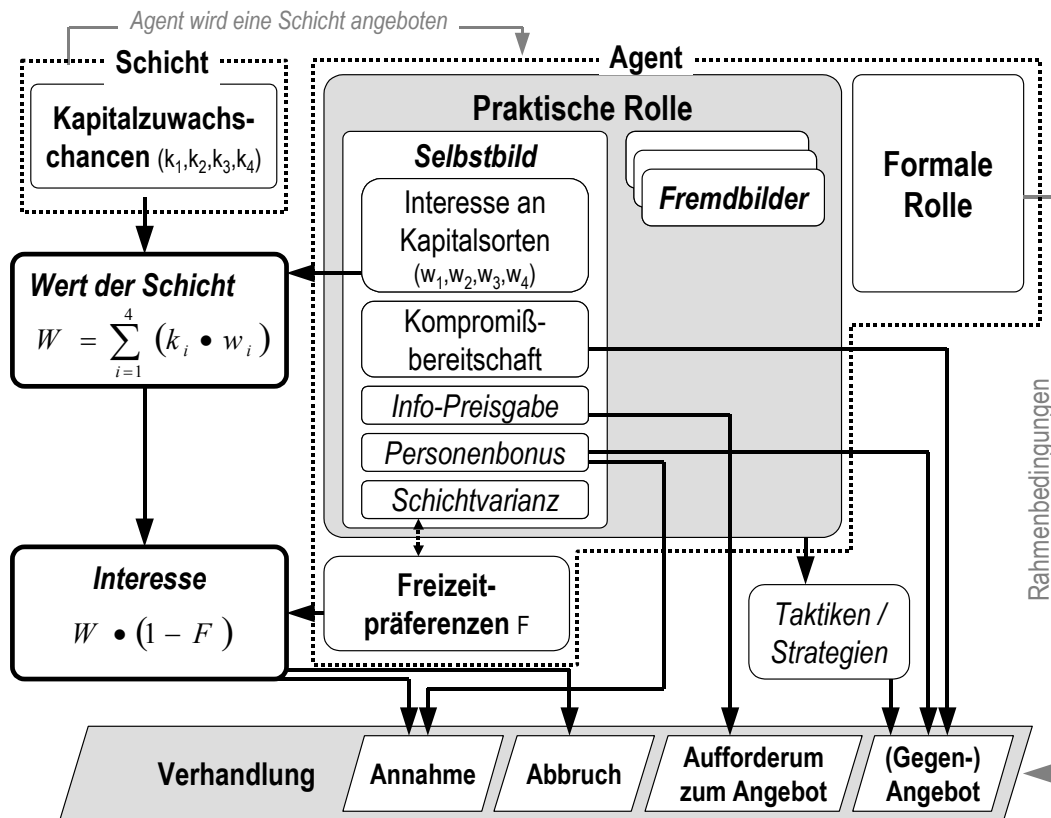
Agent wird eine Schicht angeboten

Schicht

Kapitalzuwachschancen $(k_1,k_2,k_3,k_4)$

Agent

Praktische Rolle

Selbstbild

Interesse an Kapitalsorten $(w_1,w_2,w_3,w_4)$

Kompromißbereitschaft

Info-Preisgabe

Personenbonus

Schichtvarianz

Fremdbilder

Formale Rolle

Wert der Schicht

$W = \sum_{i=1}^{4} (k_i \bullet w_i)$

Interesse

$W \bullet (1 - F)$

Freizeitpräferenzen F

Taktiken / Strategien

Rahmenbedingungen

Verhandlung

Annahme

Abbruch

Aufforderum zum Angebot

(Gegen-) Angebot